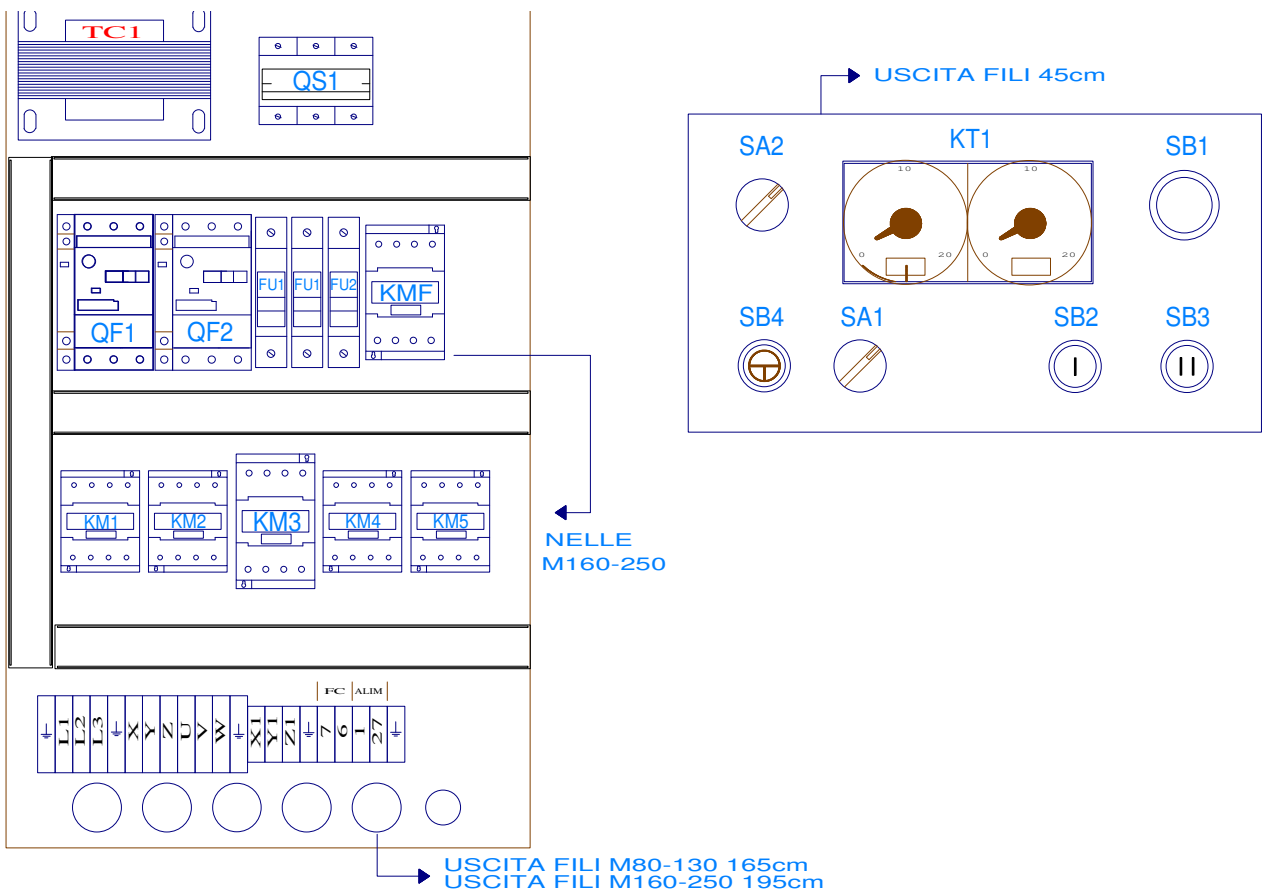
TC1

QS1

QF1 QF2 FU1 FU1 FU2 KMF

KM1 KM2 KM3 KM4 KM5

NELLE
M160-250

FC ALIM

L1 L2 L3 X Y Z U V W X1 Y1 Z1 7 6 1 27

USCITA FILI M80-130 165cm
USCITA FILI M160-250 195cm

USCITA FILI 45cm

SA2 KT1 SB1

10 10
0 20 0 20

SB4 SA1 SB2 SB3

I II